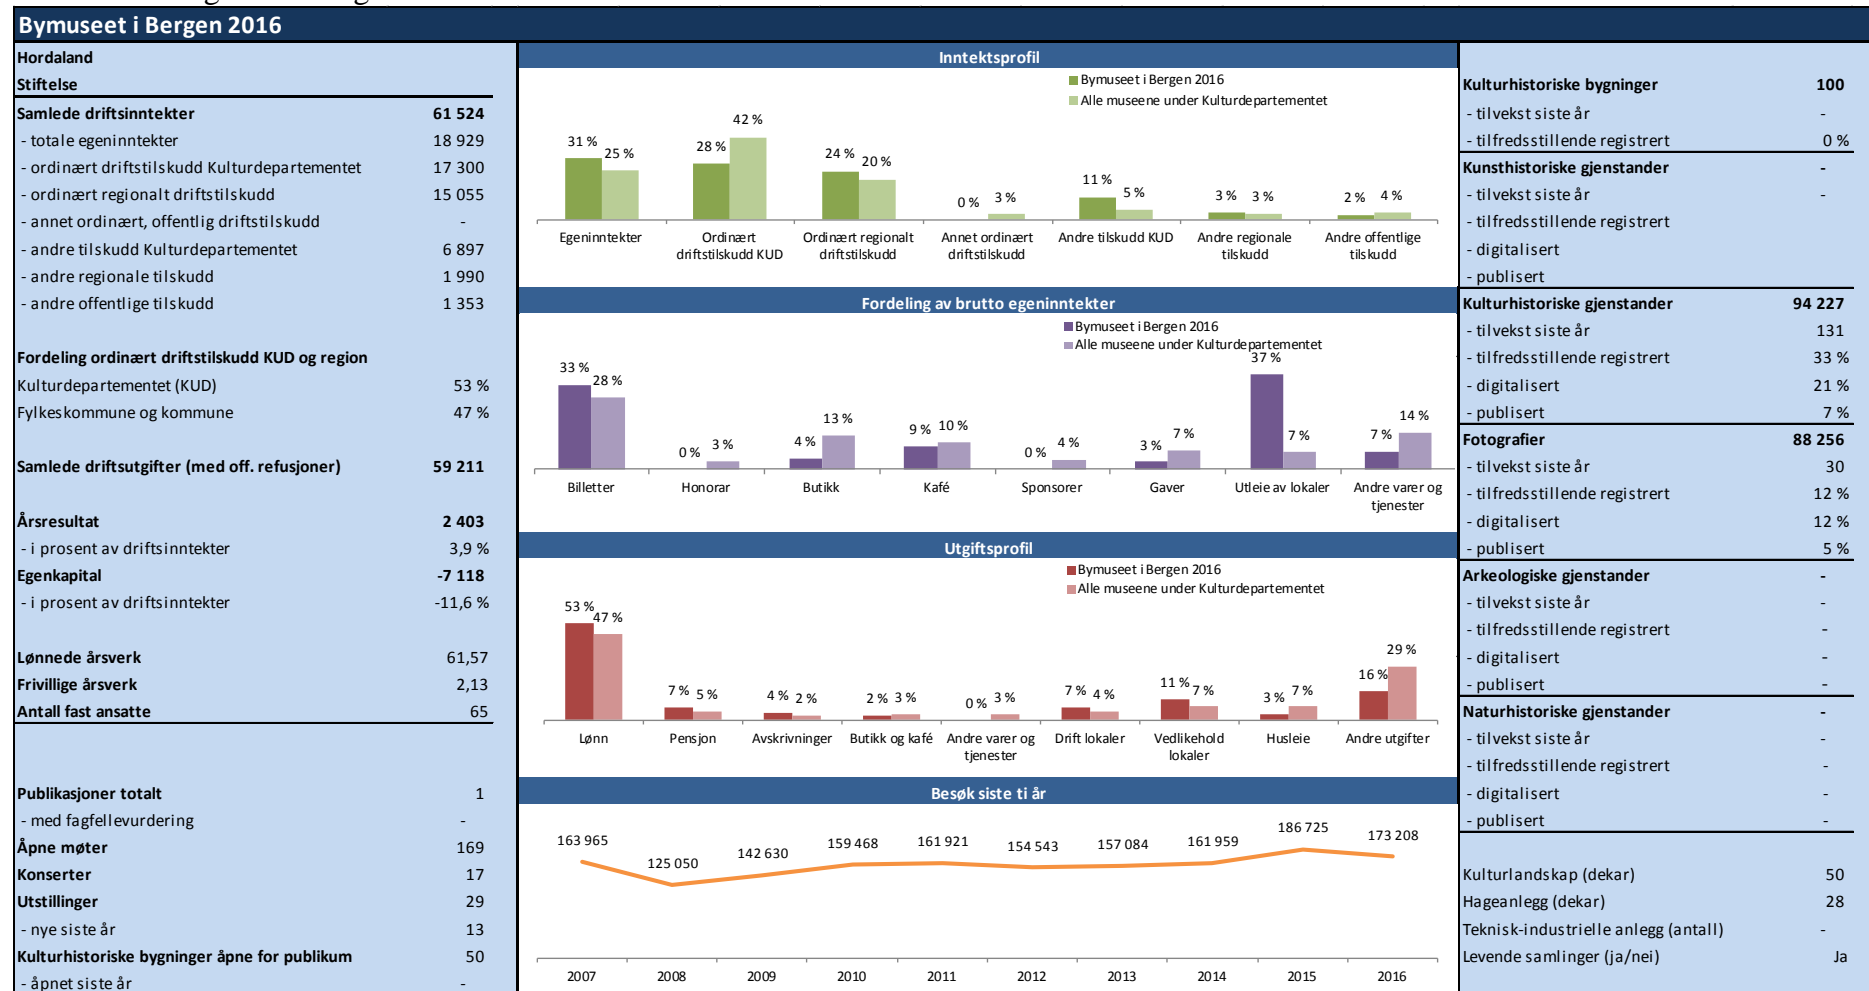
Bymuseet i Bergen 2016

| Hordaland | |
|---|---|
| Stiftelse | |
| Samlede driftsinntekter | 61 524 |
| - totale egeninntekter | 18 929 |
| - ordinært driftstilskudd Kulturdepartementet | 17 300 |
| - ordinært regionalt driftstilskudd | 15 055 |
| - annet ordinært, offentlig driftstilskudd | - |
| - andre tilskudd Kulturdepartementet | 6 897 |
| - andre regionale tilskudd | 1 990 |
| - andre offentlige tilskudd | 1 353 |

Fordeling ordinært driftstilskudd KUD og region

| Kulturdepartementet (KUD) | 53 % |
|---|---|
| Fylkeskommune og kommune | 47 % |

| Samlede driftsutgifter (med off. refusjoner) | 59 211 |
|---|---|
| Årsresultat | 2 403 |
| - i prosent av driftsinntekter | 3,9 % |
| Egenkapital | -7 118 |
| - i prosent av driftsinntekter | -11,6 % |
| Lønnede årsverk | 61,57 |
| Frivillige årsverk | 2,13 |
| Antall fast ansatte | 65 |

| Publikasjoner totalt | 1 |
|---|---|
| - med fagfellevurdering | - |
| Åpne møter | 169 |
| Konserter | 17 |
| Utstillinger | 29 |
| - nye siste år | 13 |
| Kulturhistoriske bygninger åpne for publikum | 50 |
| - åpnet siste år | - |

Inntektsprofil
Bymuseet i Bergen 2016
Alle museene under Kulturdepartementet
31 % 25 % Egeninntekter
28 % 42 % Ordinært driftstilskudd KUD
24 % 20 % Ordinært regionalt driftstilskudd
0 % 3 % Annet ordinært driftstilskudd
11 % 5 % Andre tilskudd KUD
3 % 3 % Andre regionale tilskudd
2 % 4 % Andre offentlige tilskudd

Fordeling av brutto egeninntekter
Bymuseet i Bergen 2016
Alle museene under Kulturdepartementet
33 % 28 % Billetter
0 % 3 % Honorar
4 % 13 % Butikk
9 % 10 % Kafé
0 % 4 % Sponsorer
3 % 7 % Gaver
37 % 7 % Utleie av lokaler
7 % 14 % Andre varer og tjenester

Utgiftsprofil
Bymuseet i Bergen 2016
Alle museene under Kulturdepartementet
53 % 47 % Lønn
7 % 5 % Pensjon
4 % 2 % Avskrivninger
2 % 3 % Butikk og kafé
0 % 3 % Andre varer og tjenester
7 % 4 % Drift lokaler
11 % 7 % Vedlikehold lokaler
3 % 7 % Husleie
16 % 29 % Andre utgifter

Besøk siste ti år
| 2007 | 2008 | 2009 | 2010 | 2011 | 2012 | 2013 | 2014 | 2015 | 2016 |
|---|---|---|---|---|---|---|---|---|---|
| 163 965 | 125 050 | 142 630 | 159 468 | 161 921 | 154 543 | 157 084 | 161 959 | 186 725 | 173 208 |

| Kulturhistoriske bygninger | 100 |
|---|---|
| - tilvekst siste år | - |
| - tilfredsstillende registrert | 0 % |
| Kunsthistoriske gjenstander | - |
| - tilvekst siste år | - |
| - tilfredsstillende registrert | |
| - digitalisert | |
| - publisert | |
| Kulturhistoriske gjenstander | 94 227 |
| - tilvekst siste år | 131 |
| - tilfredsstillende registrert | 33 % |
| - digitalisert | 21 % |
| - publisert | 7 % |
| Fotografier | 88 256 |
| - tilvekst siste år | 30 |
| - tilfredsstillende registrert | 12 % |
| - digitalisert | 12 % |
| - publisert | 5 % |
| Arkeologiske gjenstander | - |
| - tilvekst siste år | - |
| - tilfredsstillende registrert | - |
| - digitalisert | - |
| - publisert | - |
| Naturhistoriske gjenstander | - |
| - tilvekst siste år | - |
| - tilfredsstillende registrert | - |
| - digitalisert | - |
| - publisert | - |

| Kulturlandskap (dekar) | 50 |
|---|---|
| Hageanlegg (dekar) | 28 |
| Teknisk-industrielle anlegg (antall) | - |
| Levende samlinger (ja/nei) | Ja |